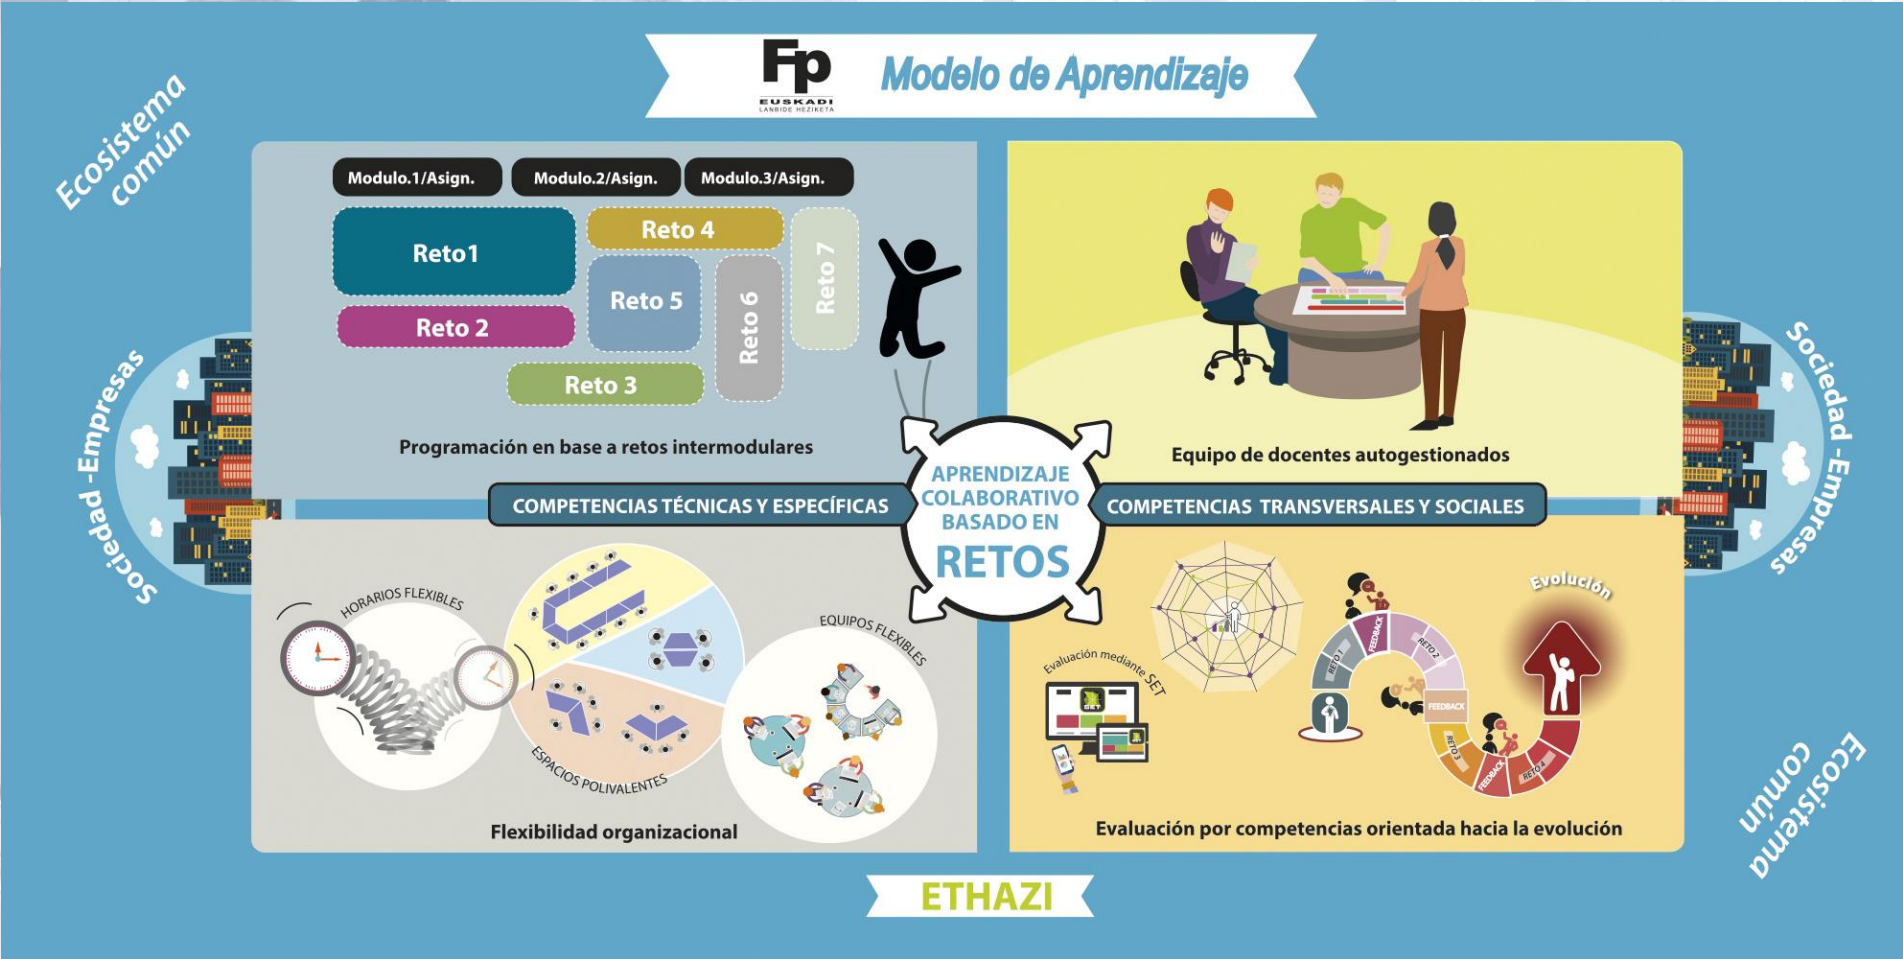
Fp EUSKADI LANBIDE HEZIKETA

Modelo de Aprendizaje

Ecosistema común

Modulo.1/Asign.

Modulo.2/Asign.

Modulo.3/Asign.

Reto1

Reto 4

Reto 7

Reto 5

Reto 6

Reto 2

Reto 3

Programación en base a retos intermodulares

Equipo de docentes autogestionados

Sociedad -Empresas

Sociedad -Empresas

COMPETENCIAS TÉCNICAS Y ESPECÍFICAS

APRENDIZAJE COLABORATIVO BASADO EN RETOS

COMPETENCIAS TRANSVERSALES Y SOCIALES

HORARIOS FLEXIBLES

ESPACIOS POLIVALENTES

EQUIPOS FLEXIBLES

Flexibilidad organizacional

Evaluación mediante SET

SET

RETO 1

FEEDBACK

RETO 2

FEEDBACK

RETO 3

FEEDBACK

RETO 4

Evolución

Evaluación por competencias orientada hacia la evolución

Ecosistema común

ETHAZI